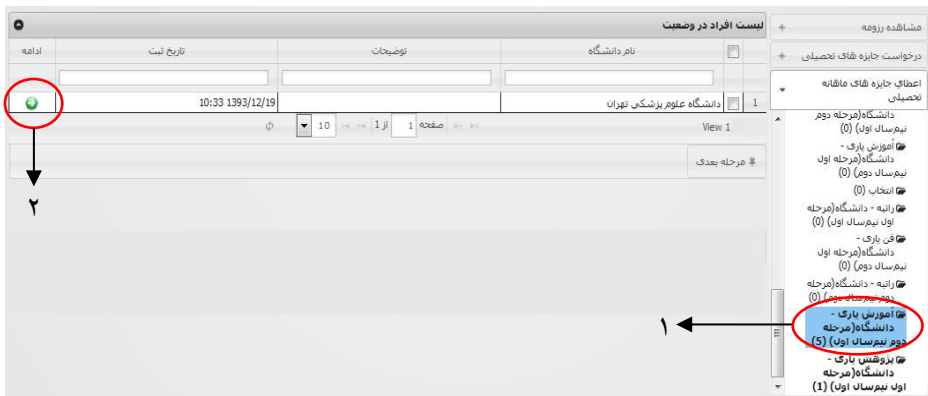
مشاهده رزومه +

درخواست جایزه های تحصیلی +

اعطای جایزه های ماهانه تحصیلی

دانشگاه(مرحله دوم نیمسال اول) (0)

آموزش یاری - دانشگاه(مرحله اول نیمسال دوم) (0)

انتخاب (0)

راتبه - دانشگاه(مرحله اول نیمسال اول) (0)

فن یاری - دانشگاه(مرحله اول نیمسال دوم) (0)

راتبه - دانشگاه(مرحله دوم نیمسال دوم) (0)

آموزش یاری - دانشگاه(مرحله دوم نیمسال اول) (5)

پژوهش یاری - دانشگاه(مرحله اول نیمسال اول) (1)

لیست افراد در وضعیت

| | نام دانشگاه | توضیحات | تاریخ ثبت | ادامه |
|---|---|---|---|---|
| 1 | دانشگاه علوم پزشکی تهران | | 1393/12/19 10:33 | |

View 1

صفحه 1 از 1 10

مرحله بعدی

۱

۲